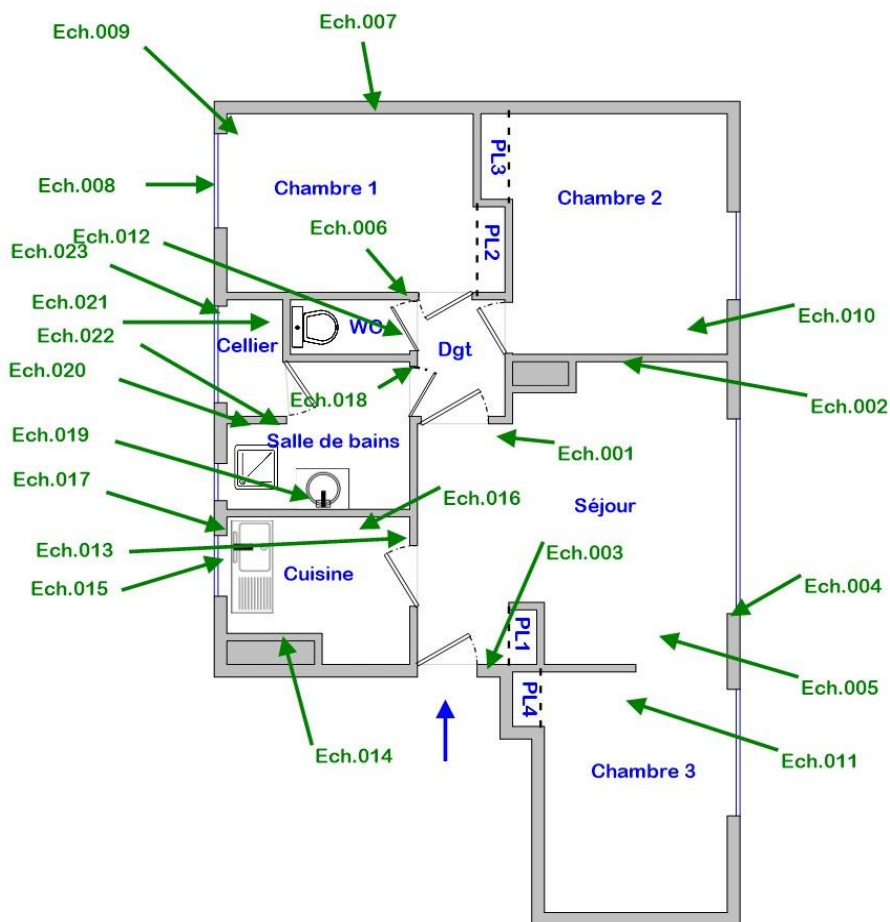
Ech.009
Ech.007
Ech.008
Chambre 1
PL3
Chambre 2
PL2
Ech.012
Ech.006
Ech.023
Ech.021
Cellier
WC
Ech.010
Ech.022
Dgt
Ech.020
Ech.018
Ech.002
Salle de bains
Ech.019
Ech.001
Ech.017
Ech.016
Séjour
Ech.013
Ech.003
Ech.015
Cuisine
Ech.004
PL1
Ech.005
PL4
Ech.014
Ech.011
Chambre 3